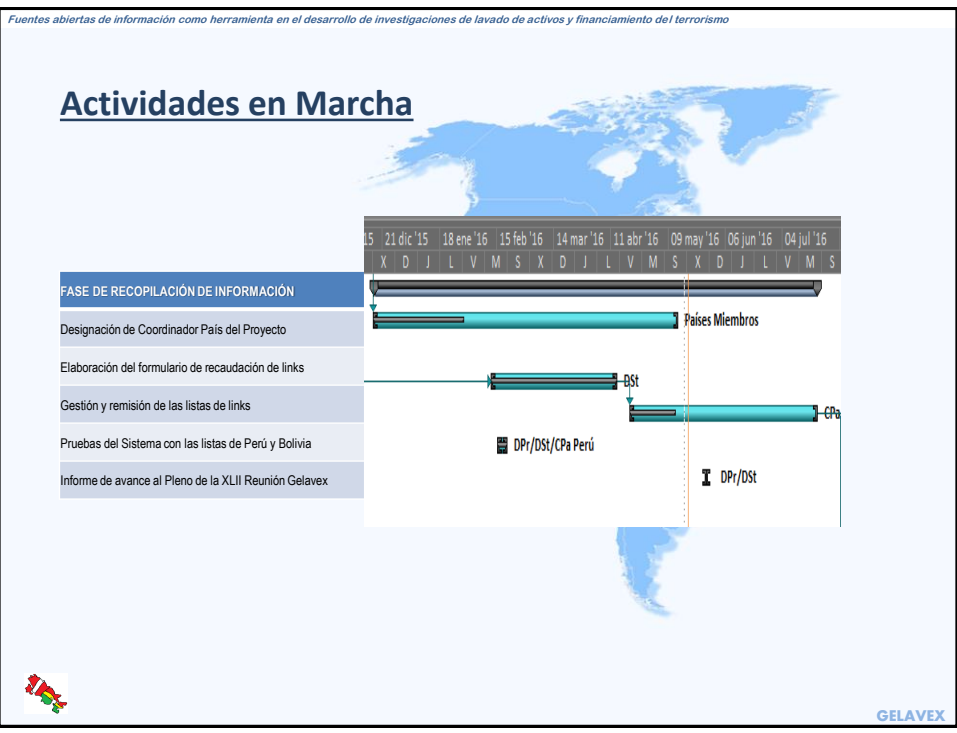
Fuentes abiertas de información como herramienta en el desarrollo de investigaciones de lavado de activos y financiamiento del terrorismo

Actividades en Marcha

| 15 | 21 dic '15 | 18 ene '16 | 15 feb '16 | 14 mar '16 | 11 abr '16 | 09 may '16 | 06 jun '16 | 04 jul '16 |
|---|---|---|---|---|---|---|---|---|

X D J L V M S X D J L V M S X D J L V M S

FASE DE RECOPILACIÓN DE INFORMACIÓN

Designación de Coordinador País del Proyecto — Países Miembros

Elaboración del formulario de recaudación de links — DSt

Gestión y remisión de las listas de links — CPa

Pruebas del Sistema con las listas de Perú y Bolivia — DPr/DSt/CPa Perú

Informe de avance al Pleno de la XLII Reunión Gelavex — DPr/DSt

GELAVEX